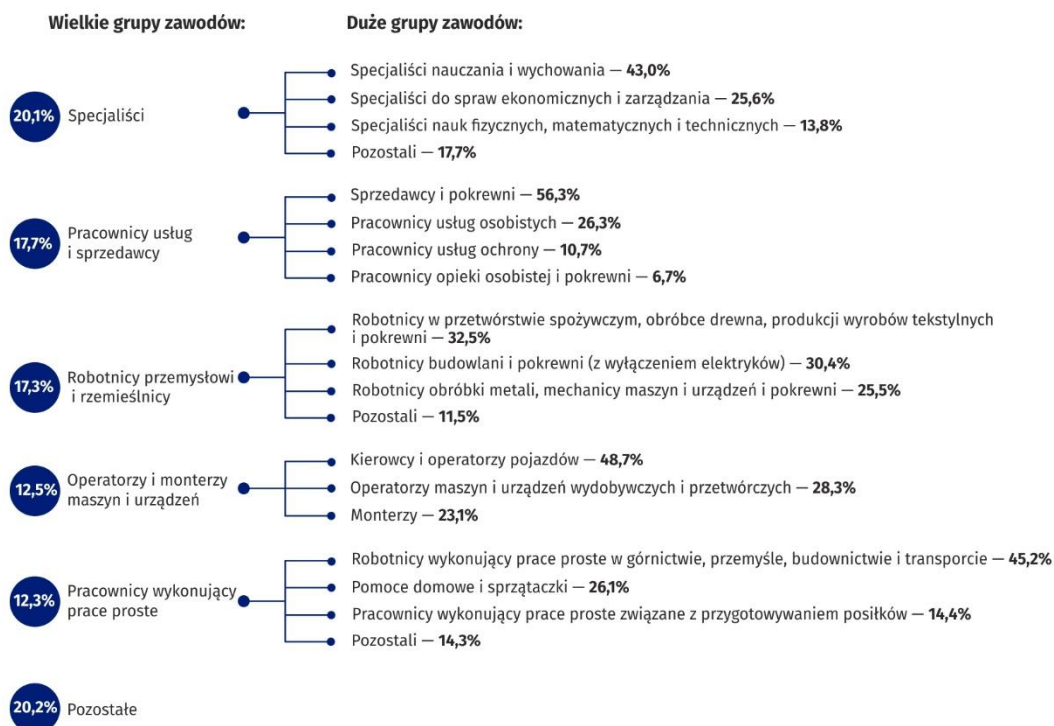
Wielkie grupy zawodów:

Duże grupy zawodów:

20,1% Specjaliści

Specjaliści nauczania i wychowania — 43,0%
Specjaliści do spraw ekonomicznych i zarządzania — 25,6%
Specjaliści nauk fizycznych, matematycznych i technicznych — 13,8%
Pozostali — 17,7%

17,7% Pracownicy usług i sprzedawcy

Sprzedawcy i pokrewni — 56,3%
Pracownicy usług osobistych — 26,3%
Pracownicy usług ochrony — 10,7%
Pracownicy opieki osobistej i pokrewni — 6,7%

17,3% Robotnicy przemysłowi i rzemieślnicy

Robotnicy w przetwórstwie spożywczym, obróbce drewna, produkcji wyrobów tekstylnych i pokrewni — 32,5%
Robotnicy budowlani i pokrewni (z wyłączeniem elektryków) — 30,4%
Robotnicy obróbki metali, mechanicy maszyn i urządzeń i pokrewni — 25,5%
Pozostali — 11,5%

12,5% Operatorzy i monterzy maszyn i urządzeń

Kierowcy i operatorzy pojazdów — 48,7%
Operatorzy maszyn i urządzeń wydobywczych i przetwórczych — 28,3%
Monterzy — 23,1%

12,3% Pracownicy wykonujący prace proste

Robotnicy wykonujący prace proste w górnictwie, przemyśle, budownictwie i transporcie — 45,2%
Pomoce domowe i sprzątaczki — 26,1%
Pracownicy wykonujący prace proste związane z przygotowywaniem posiłków — 14,4%
Pozostali — 14,3%

20,2% Pozostałe